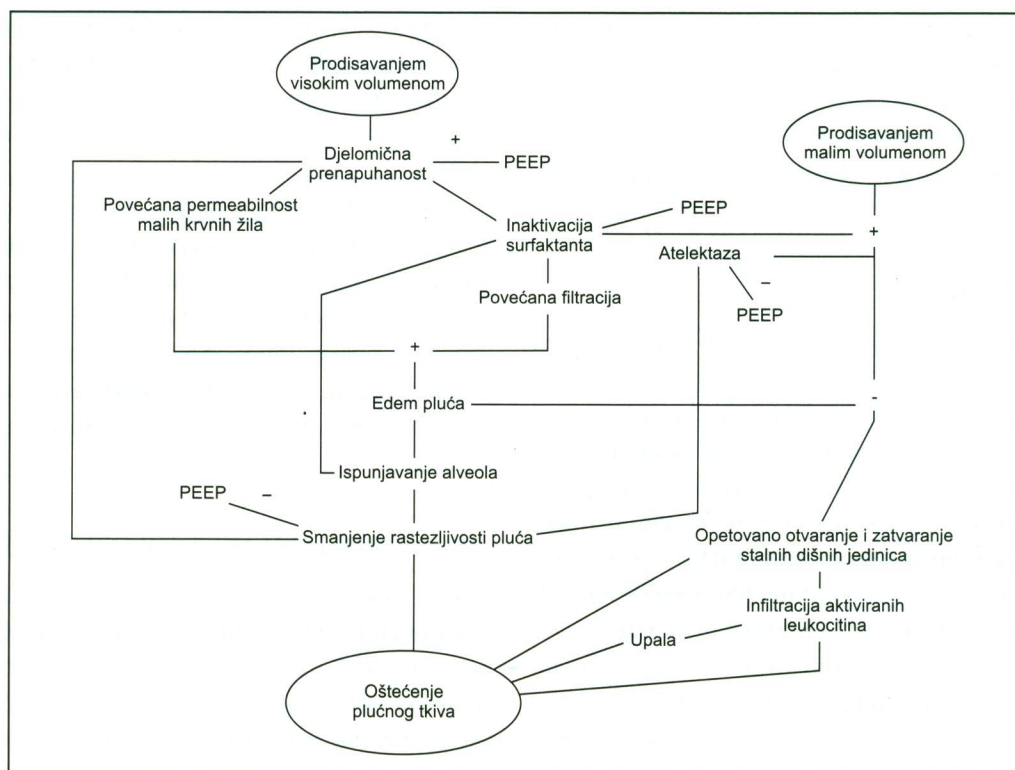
Prodisavanjem visokim volumenom

Djelomična prenapuhanost

+

PEEP

Prodisavanjem malim volumenom

Povećana permeabilnost malih krvnih žila

Inaktivacija surfaktanta

PEEP

+

Atelektaza

–

PEEP

Povećana filtracija

+

Edem pluća

-

Ispunjavanje alveola

PEEP

–

Smanjenje rastezljivosti pluća

Opetovano otvaranje i zatvaranje stalnih dišnih jedinica

Infiltracija aktiviranih leukocitina

Upala

Oštećenje plućnog tkiva